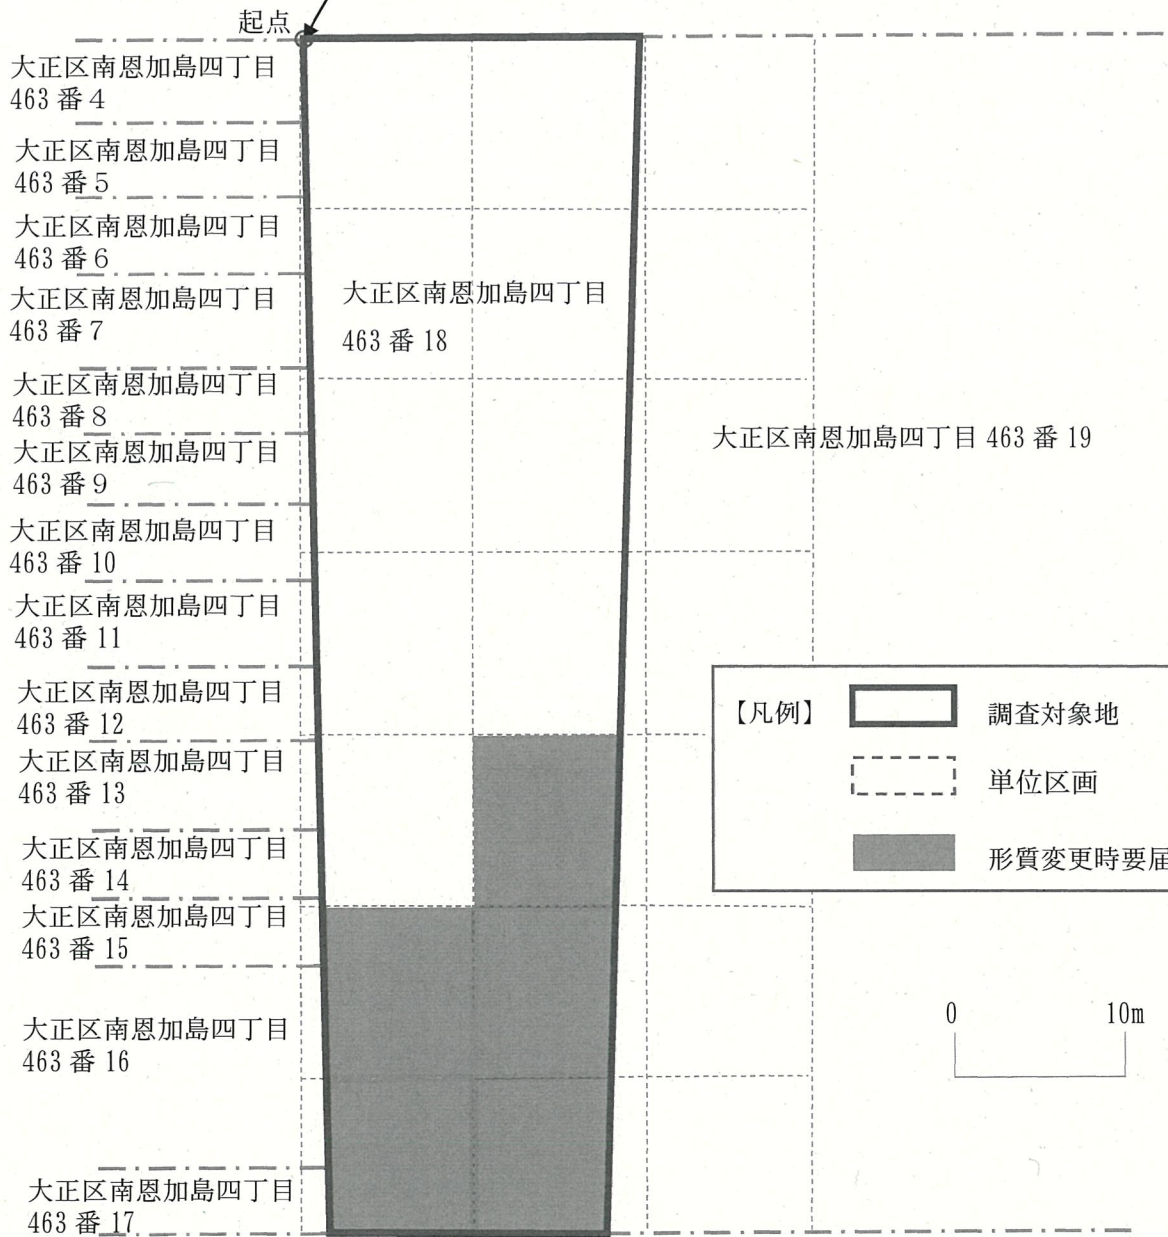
起点

大正区南恩加島四丁目
463 番 4

大正区南恩加島四丁目
463 番 5

大正区南恩加島四丁目
463 番 6

大正区南恩加島四丁目
463 番 7

大正区南恩加島四丁目
463 番 8

大正区南恩加島四丁目
463 番 9

大正区南恩加島四丁目
463 番 10

大正区南恩加島四丁目
463 番 11

大正区南恩加島四丁目
463 番 12

大正区南恩加島四丁目
463 番 13

大正区南恩加島四丁目
463 番 14

大正区南恩加島四丁目
463 番 15

大正区南恩加島四丁目
463 番 16

大正区南恩加島四丁目
463 番 17

大正区南恩加島四丁目
463 番 18

大正区南恩加島四丁目 463 番 19

【凡例】

調査対象地

単位区画

形質変更時要届

0

10m